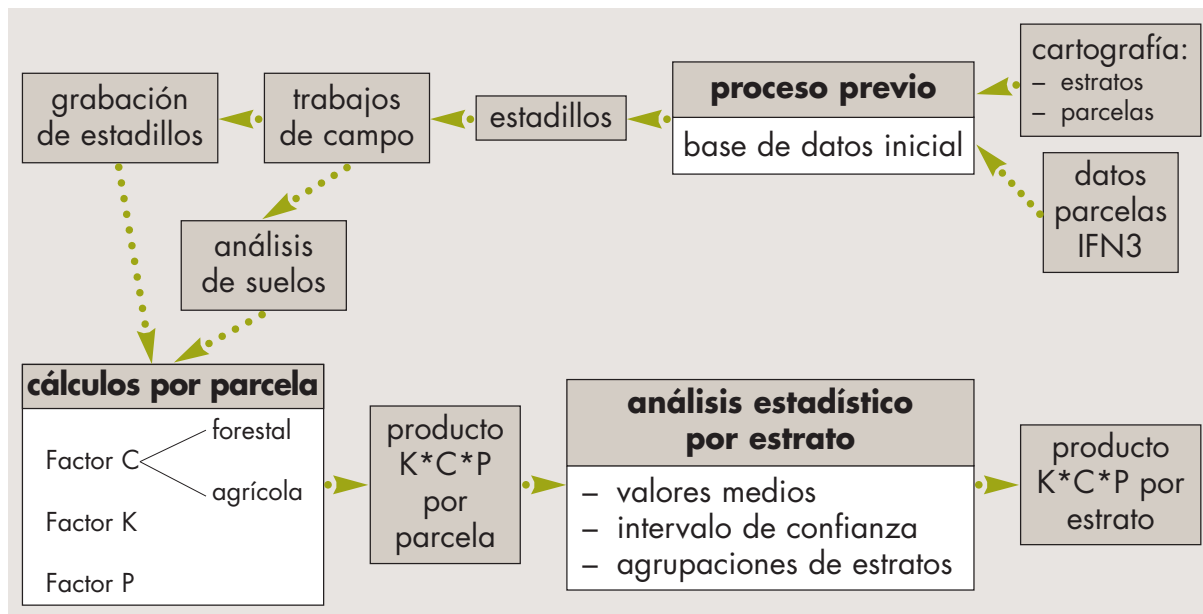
grabación de estadillos

trabajos de campo

estadillos

**proceso previo**

base de datos inicial

cartografía:
– estratos
– parcelas

datos parcelas IFN3

análisis de suelos

**cálculos por parcela**

Factor C
forestal
agrícola

Factor K

Factor P

producto K*C*P por parcela

**análisis estadístico por estrato**

– valores medios
– intervalo de confianza
– agrupaciones de estratos

producto K*C*P por estrato